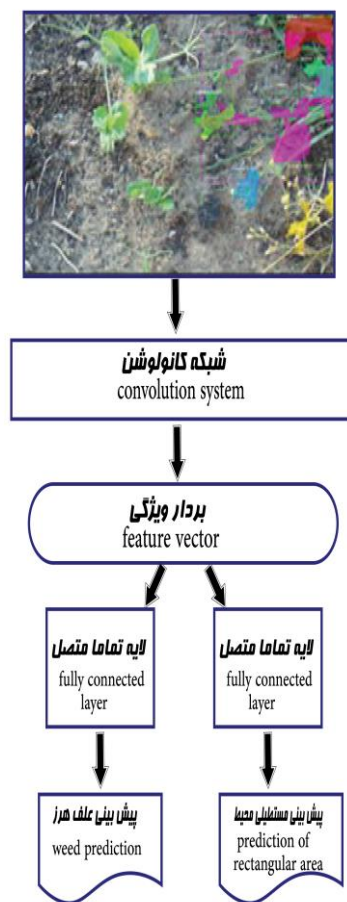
شبکه کانولوشن
convolution system

بردار ویژگی
feature vector

لایه تماما متصل
fully connected layer

لایه تماما متصل
fully connected layer

پیش بینی علف هرز
weed prediction

پیش بینی مستطیلی محیط
prediction of rectangular area